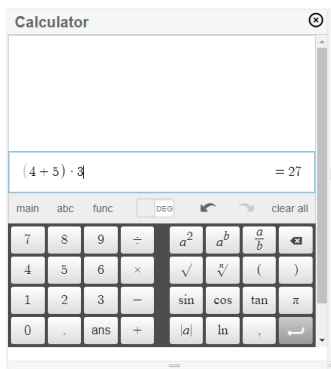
Calculator

$(4+5)\cdot 3$ $=27$

main abc func DEG clear all

| 7 | 8 | 9 | ÷ | $a^2$ | $a^b$ | $\frac{a}{b}$ | |
|---|---|---|---|---|---|---|---|
| 4 | 5 | 6 | × | $\sqrt{}$ | $\sqrt[n]{}$ | ( | ) |
| 1 | 2 | 3 | − | sin | cos | tan | π |
| 0 | . | ans | + | $\|a\|$ | ln | , | |